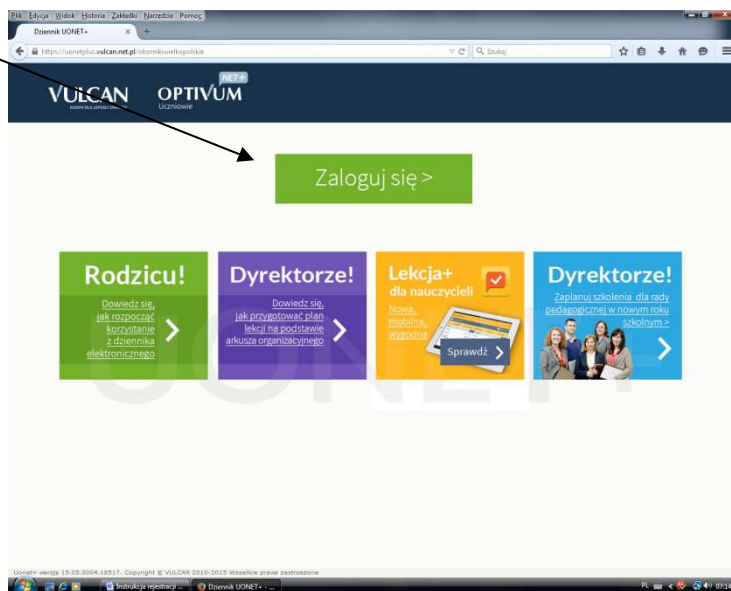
Plik Edycja Widok Historia Zakładki Narzędzia Pomoc

Dziennik UONET+

https://uonetplus.vulcan.net.pl/obornikiwielkopolskie

Szukaj

VULCAN

OPTIVUM NET+ Uczniowie

Zaloguj się >

Rodzicu!

Dowiedz się, jak rozpocząć korzystanie z dziennika elektronicznego

Dyrektorze!

Dowiedz się, jak przygotować plan lekcji na podstawie arkusza organizacyjnego

Lekcja+ dla nauczycieli

Nowa, mobilna, wygodna

Sprawdź

Dyrektorze!

Zaplanuj szkolenia dla rady pedagogicznej w nowym roku szkolnym >

UONET+

Uonet+ wersja 15.05.0004.18517. Copyright © VULCAN 2010-2015 Wszelkie prawa zastrzeżone

Instrukcja rejestracji ...

Dziennik UONET+ - ...

PL

07:16